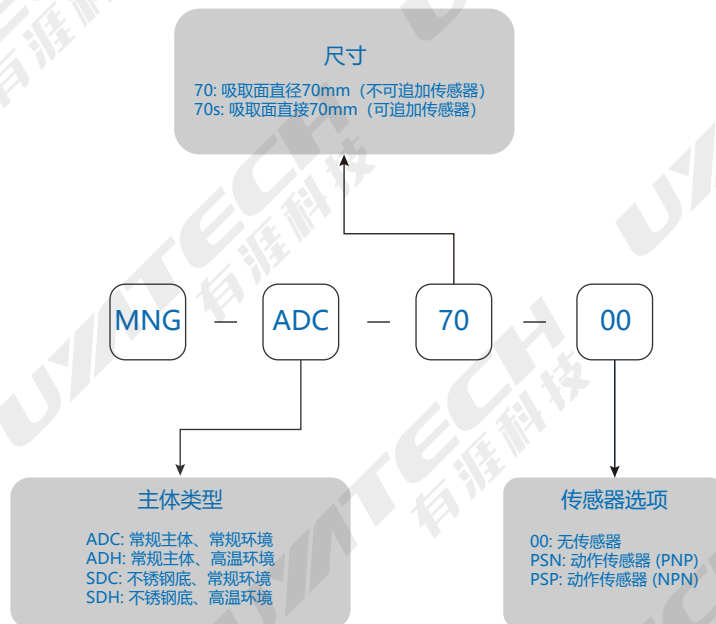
尺寸

70: 吸取面直径70mm（不可追加传感器）
70s: 吸取面直接70mm（可追加传感器）

MNG — ADC — 70 — 00

主体类型

ADC: 常规主体、常规环境
ADH: 常规主体、高温环境
SDC: 不锈钢底、常规环境
SDH: 不锈钢底、高温环境

传感器选项

00: 无传感器
PSN: 动作传感器 (PNP)
PSP: 动作传感器 (NPN)

UYITECH 有涯科技